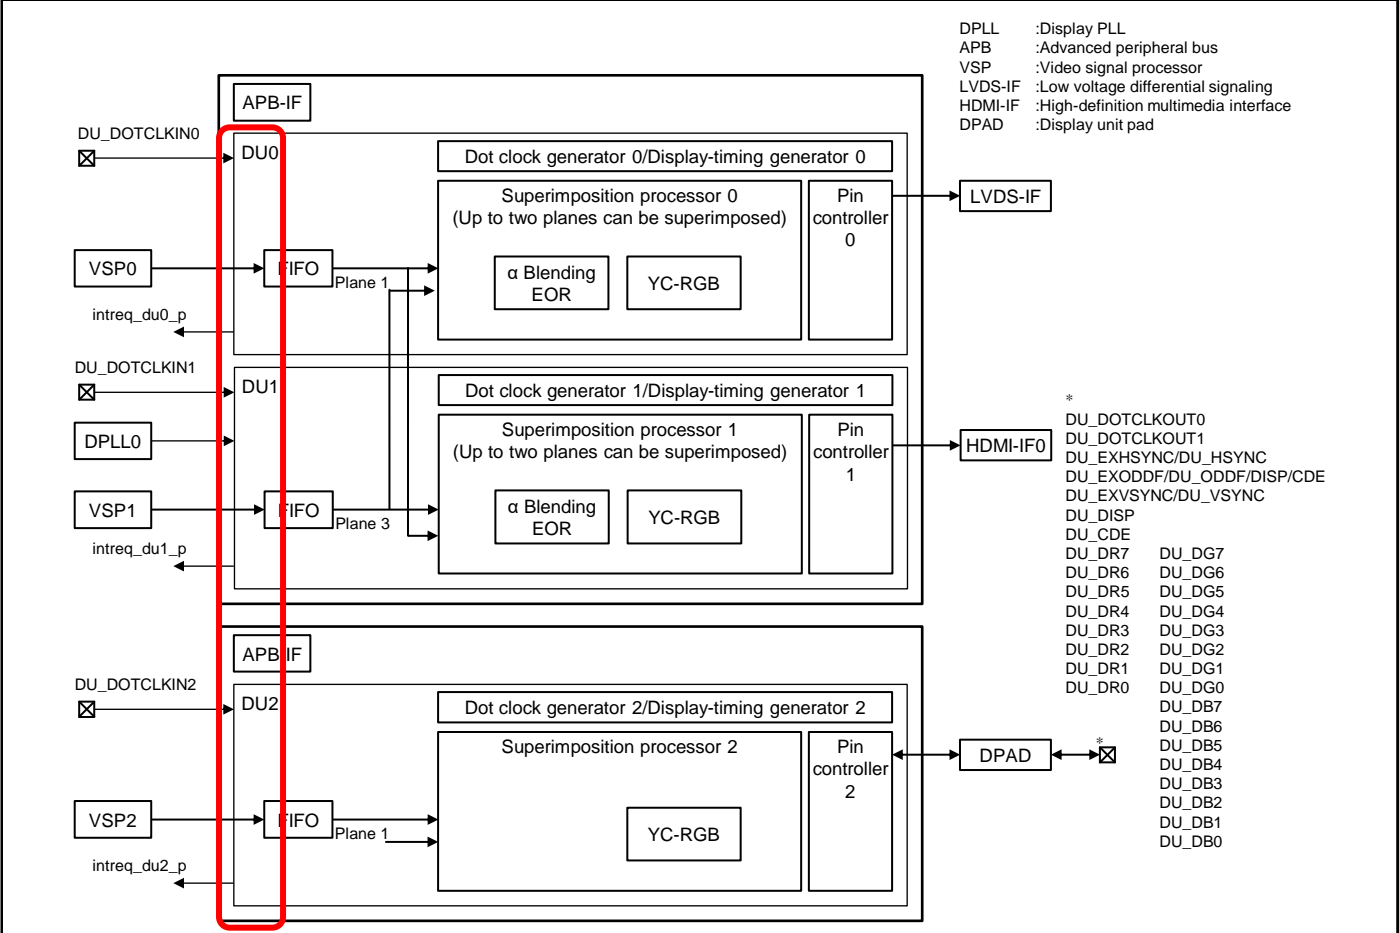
DPLL :Display PLL
APB :Advanced peripheral bus
VSP :Video signal processor
LVDS-IF :Low voltage differential signaling
HDMI-IF :High-definition multimedia interface
DPAD :Display unit pad

APB-IF

DU_DOTCLKIN0

DU0

Dot clock generator 0/Display-timing generator 0

Superimposition processor 0
(Up to two planes can be superimposed)

Pin controller 0

LVDS-IF

VSP0

FIFO

Plane 1

α Blending EOR

YC-RGB

intreq_du0_p

DU_DOTCLKIN1

DU1

Dot clock generator 1/Display-timing generator 1

DPLL0

Superimposition processor 1
(Up to two planes can be superimposed)

Pin controller 1

HDMI-IF0

VSP1

FIFO

Plane 3

α Blending EOR

YC-RGB

intreq_du1_p

APB-IF

DU_DOTCLKIN2

DU2

Dot clock generator 2/Display-timing generator 2

Superimposition processor 2

Pin controller 2

DPAD

VSP2

FIFO

Plane 1

YC-RGB

intreq_du2_p

*
DU_DOTCLKOUT0
DU_DOTCLKOUT1
DU_EXHSYNC/DU_HSYNC
DU_EXODDF/DU_ODDF/DISP/CDE
DU_EXVSYNC/DU_VSYNC
DU_DISP
DU_CDE
DU_DR7 DU_DG7
DU_DR6 DU_DG6
DU_DR5 DU_DG5
DU_DR4 DU_DG4
DU_DR3 DU_DG3
DU_DR2 DU_DG2
DU_DR1 DU_DG1
DU_DR0 DU_DG0
DU_DB7
DU_DB6
DU_DB5
DU_DB4
DU_DB3
DU_DB2
DU_DB1
DU_DB0

*